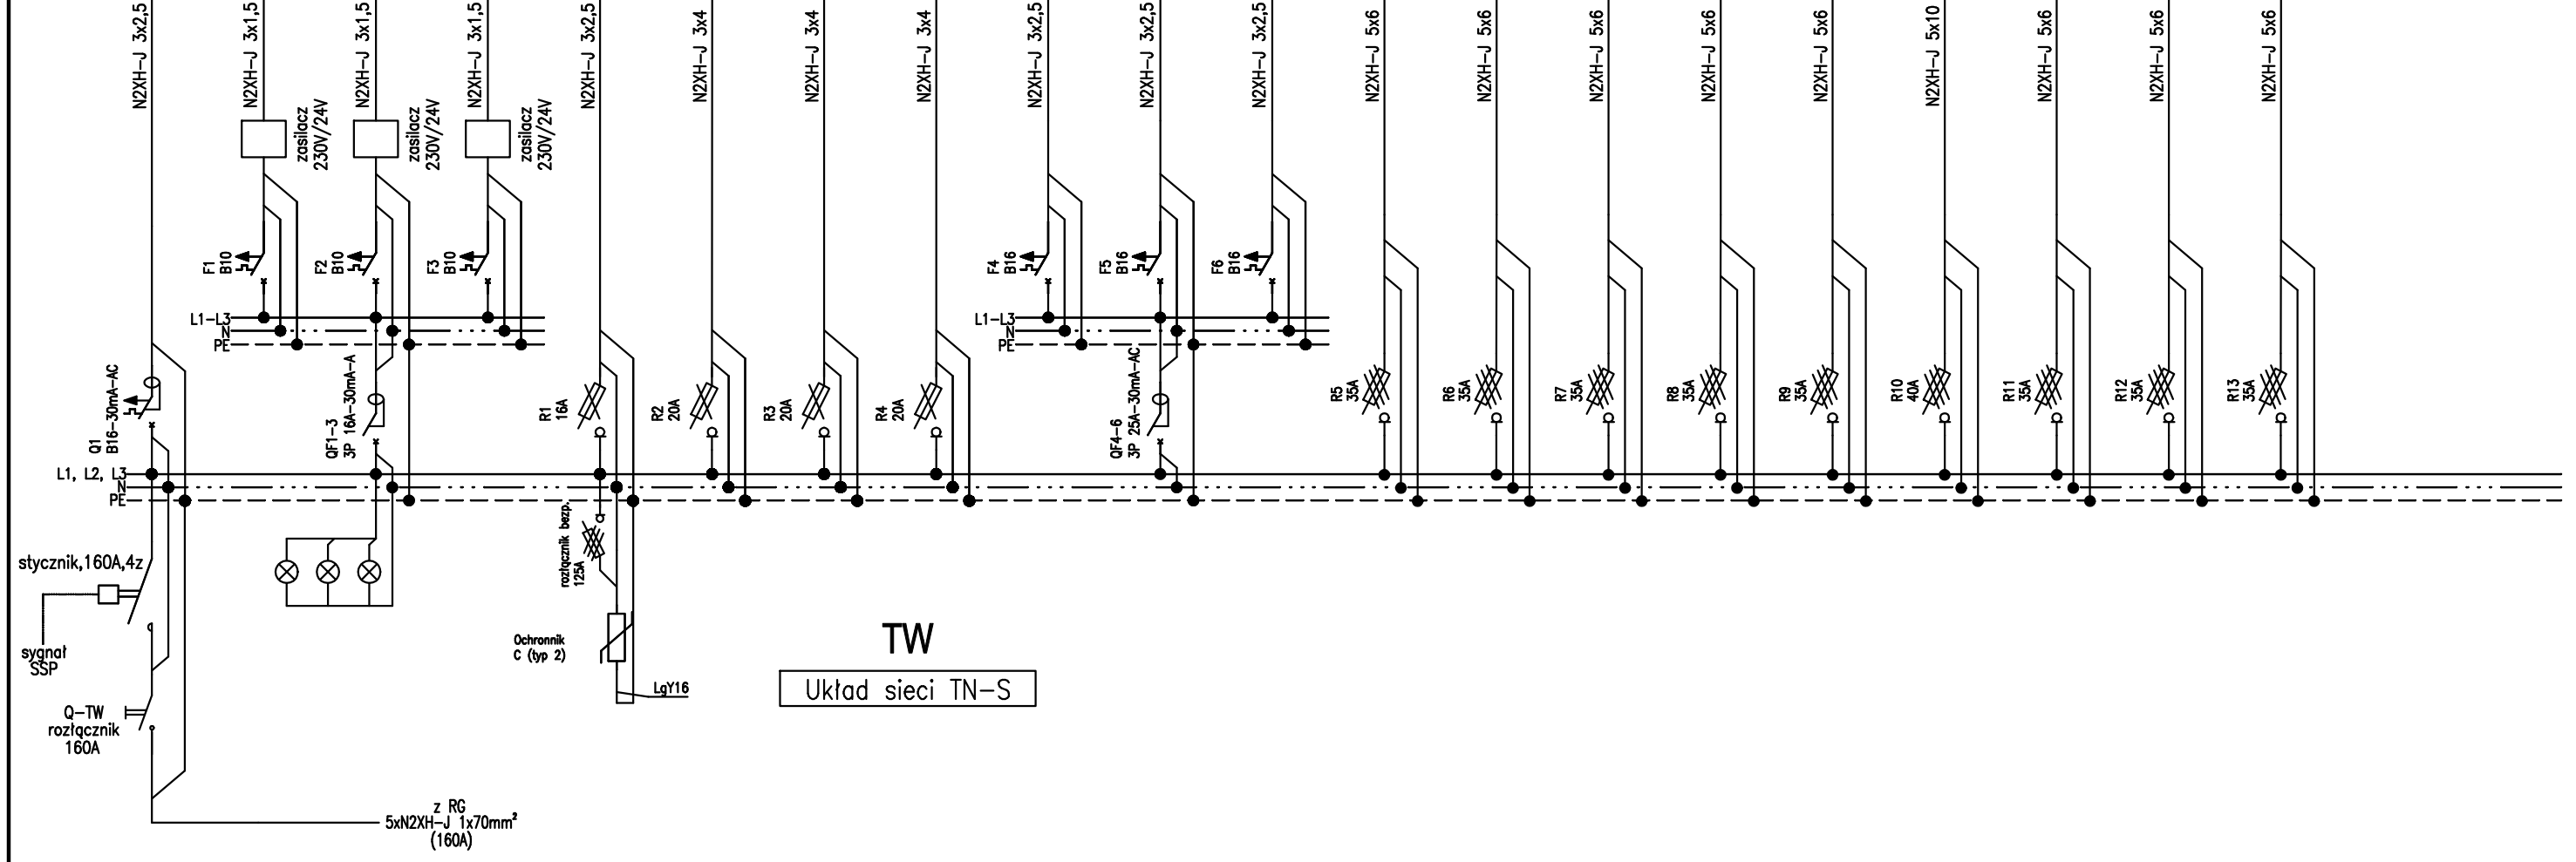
N2XH-J 3x2,5
N2XH-J 3x1,5
zasilacz 230V/24V
N2XH-J 3x1,5
zasilacz 230V/24V
N2XH-J 3x1,5
zasilacz 230V/24V
N2XH-J 3x2,5
N2XH-J 3x4
N2XH-J 3x4
N2XH-J 3x4
N2XH-J 3x2,5
N2XH-J 3x2,5
N2XH-J 3x2,5
N2XH-J 5x6
N2XH-J 5x6
N2XH-J 5x6
N2XH-J 5x6
N2XH-J 5x6
N2XH-J 5x10
N2XH-J 5x6
N2XH-J 5x6
N2XH-J 5x6

F1 B10
F2 B10
F3 B10
F4 B16
F5 B16
F6 B16

L1-L3
N
PE
L1-L3
N
PE

Q1 B16-30mA-AC
QF1-3 3P 16A-30mA-A
R1 16A
R2 20A
R3 20A
R4 20A
QF4-6 3P 25A-30mA-AC
R5 35A
R6 35A
R7 35A
R8 35A
R9 35A
R10 40A
R11 35A
R12 35A
R13 35A

L1, L2, L3
N
PE

rozłącznik bezp. 125A

stycznik,160A,4z
sygnał SSP
Q-TW rozłącznik 160A

Ochronnik C (typ 2)
LgY16

TW
Układ sieci TN-S

z RG
5xN2XH-J 1x70mm²
(160A)